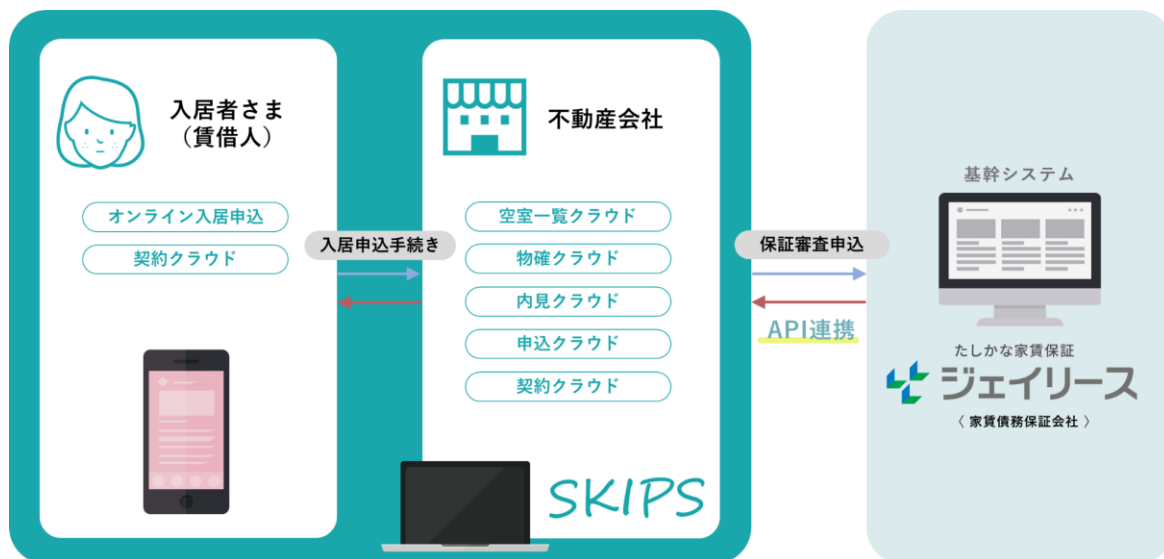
入居者さま
（賃借人）

オンライン入居申込

契約クラウド

入居申込手続き

不動産会社

空室一覧クラウド

物確クラウド

内見クラウド

申込クラウド

契約クラウド

SKIPS

保証審査申込

API連携

基幹システム

たしかな家賃保証
ジェイリース
〈 家賃債務保証会社 〉